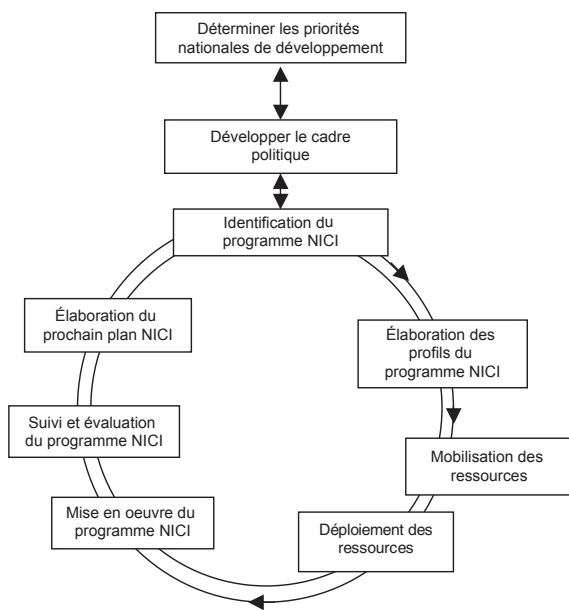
Déterminer les priorités nationales de développement

Développer le cadre politique

Identification du programme NICI

Élaboration des profils du programme NICI

Mobilisation des ressources

Déploiement des ressources

Mise en oeuvre du programme NICI

Suivi et évaluation du programme NICI

Élaboration du prochain plan NICI